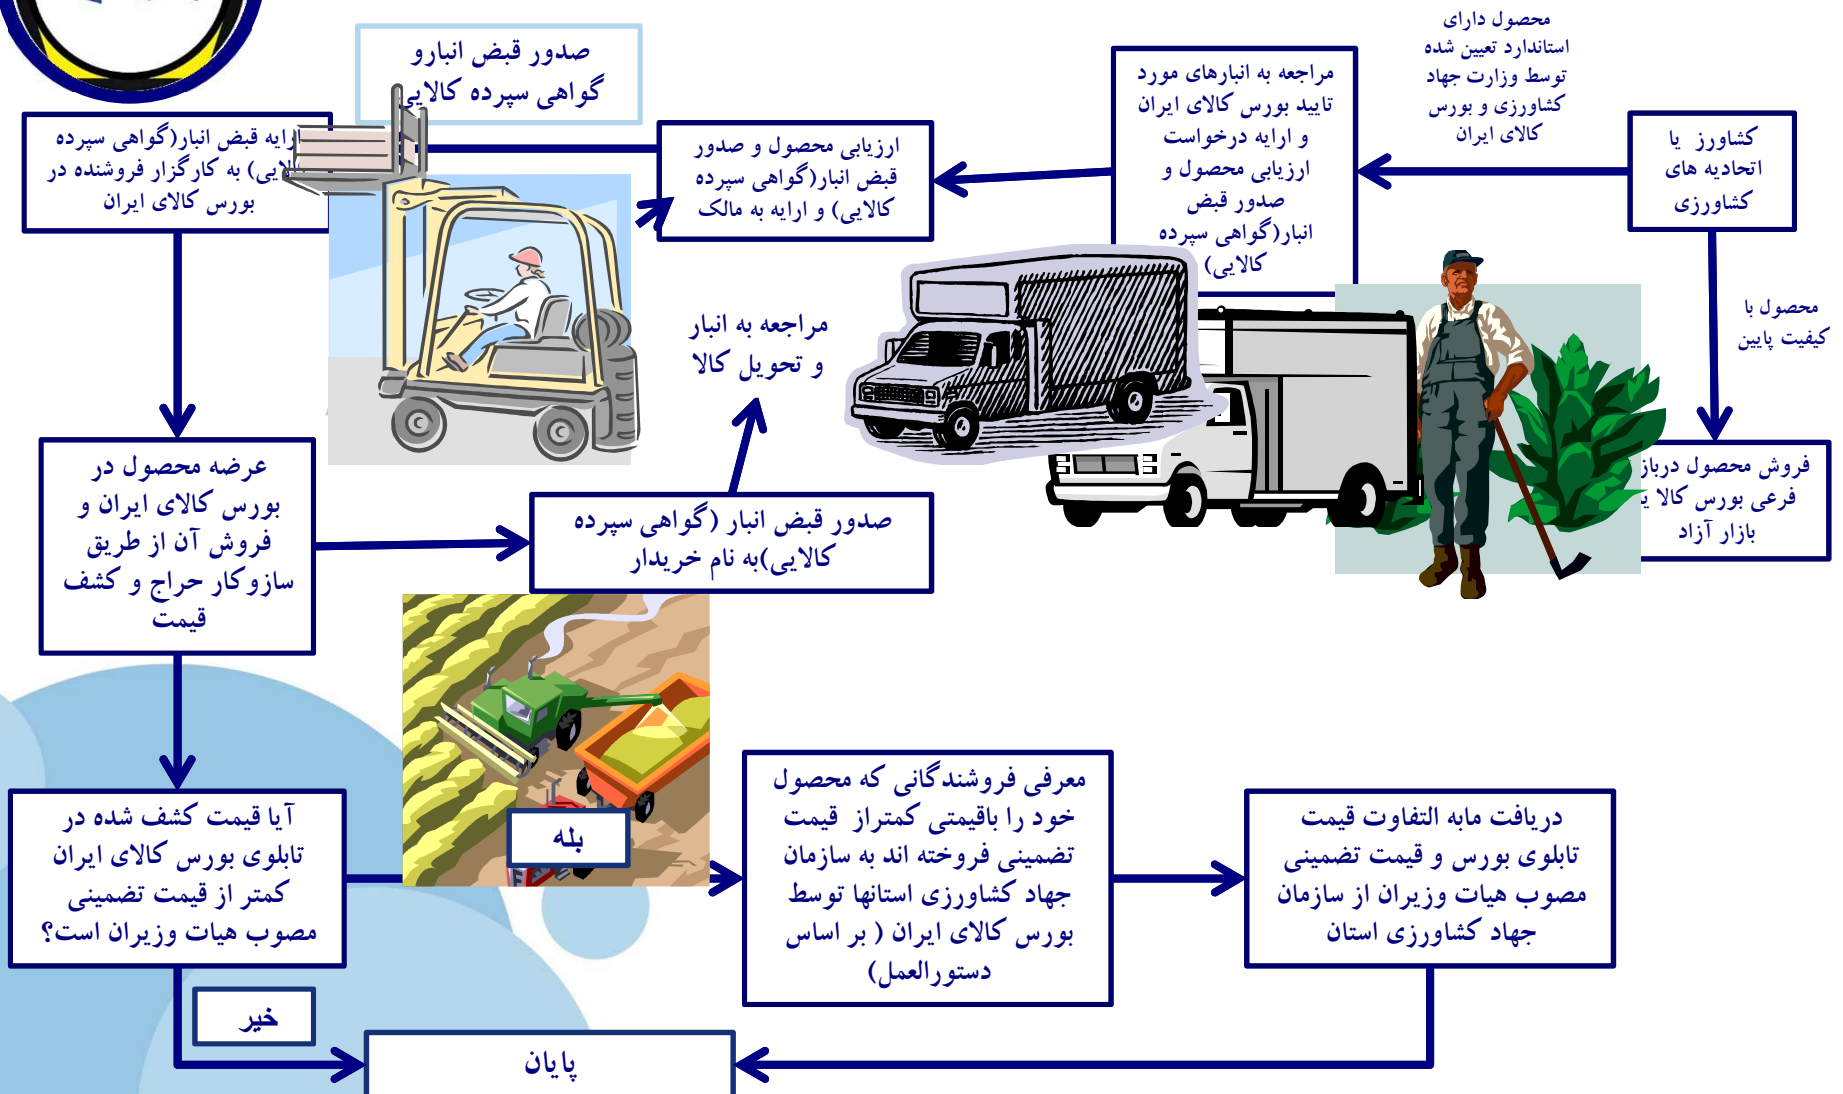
کشاورز یا اتحادیه های کشاورزی

محصول دارای استاندارد تعیین شده توسط وزارت جهاد کشاورزی و بورس کالای ایران

مراجعه به انبارهای مورد تایید بورس کالای ایران و ارایه درخواست ارزیابی محصول و صدور قبض انبار(گواهی سپرده کالایی)

ارزیابی محصول و صدور قبض انبار(گواهی سپرده کالایی) و ارایه به مالک

صدور قبض انبارو گواهی سپرده کالایی

ارایه قبض انبار(گواهی سپرده کالایی) به کارگزار فروشنده در بورس کالای ایران

محصول با کیفیت پایین

فروش محصول درباز فرعی بورس کالا یا بازار آزاد

مراجعه به انبار و تحویل کالا

عرضه محصول در بورس کالای ایران و فروش آن از طریق سازوکار حراج و کشف قیمت

صدور قبض انبار (گواهی سپرده کالایی)به نام خریدار

آیا قیمت کشف شده در تابلوی بورس کالای ایران کمتر از قیمت تضمینی مصوب هیات وزیران است؟

بله

معرفی فروشندگانی که محصول خود را باقیمتی کمتراز قیمت تضمینی فروخته اند به سازمان جهاد کشاورزی استانها توسط بورس کالای ایران ( بر اساس دستورالعمل)

دریافت مابه التفاوت قیمت تابلوی بورس و قیمت تضمینی مصوب هیات وزیران از سازمان جهاد کشاورزی استان

خیر

پایان